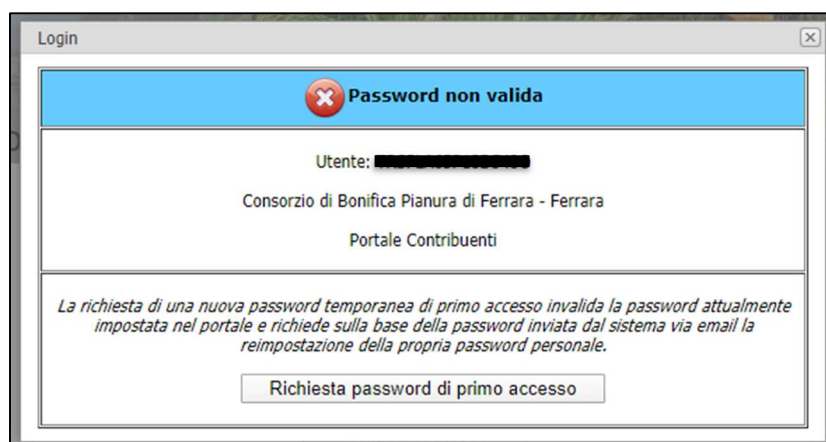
Login

Password non valida

Utente: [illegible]

Consorzio di Bonifica Pianura di Ferrara - Ferrara

Portale Contribuenti

La richiesta di una nuova password temporanea di primo accesso invalida la password attualmente impostata nel portale e richiede sulla base della password inviata dal sistema via email la reimpostazione della propria password personale.

Richiesta password di primo accesso